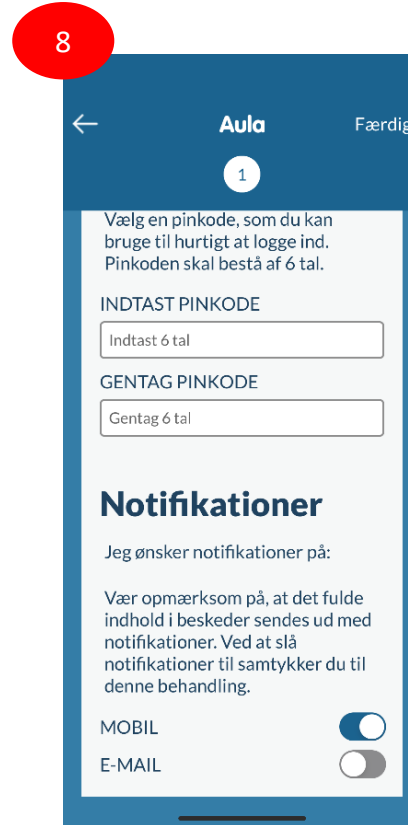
8

Aula

Færdig

1

Vælg en pinkode, som du kan bruge til hurtigt at logge ind. Pinkoden skal bestå af 6 tal.

INDTAST PINKODE

Indtast 6 tal

GENTAG PINKODE

Gentag 6 tal

Notifikationer

Jeg ønsker notifikationer på:

Vær opmærksom på, at det fulde indhold i beskeder sendes ud med notifikationer. Ved at slå notifikationer til samtykker du til denne behandling.

MOBIL

E-MAIL